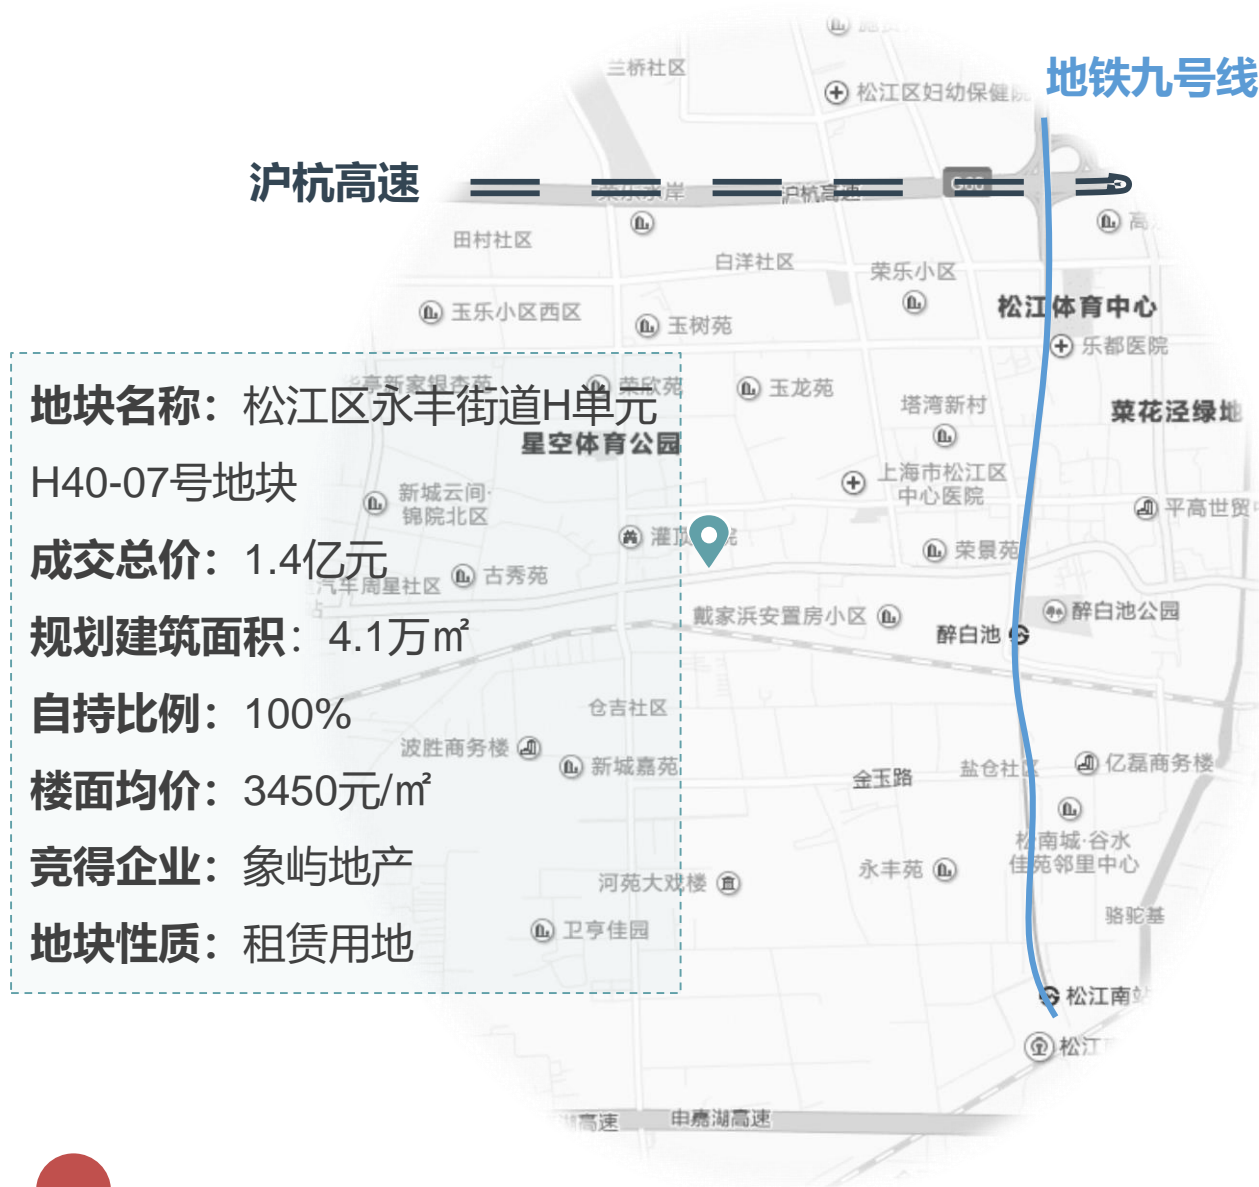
地铁九号线

沪杭高速

三桥社区

松江区妇幼保健院

荣乐东岸

沪杭高速

G60

田村社区

白洋社区

荣乐小区

玉乐小区西区

玉树苑

松江体育中心

乐都医院

荣欣苑

玉龙苑

塔湾新村

菜花泾绿地

星空体育公园

地块名称：松江区永丰街道H单元H40-07号地块

成交总价：1.4亿元

规划建筑面积：4.1万㎡

自持比例：100%

楼面均价：3450元/㎡

竞得企业：象屿地产

地块性质：租赁用地

新城云间·锦院北区

上海市松江区中心医院

平高世贸

灌

荣景苑

汽车周星社区

古秀苑

戴家浜安置房小区

醉白池

醉白池公园

仓吉社区

波胜商务楼

新城嘉苑

金玉路

盐仓社区

亿磊商务楼

松南城·谷水佳苑邻里中心

永丰苑

河苑大戏楼

骆驼基

卫亨佳园

松江南站

松江

高速

申嘉湖高速